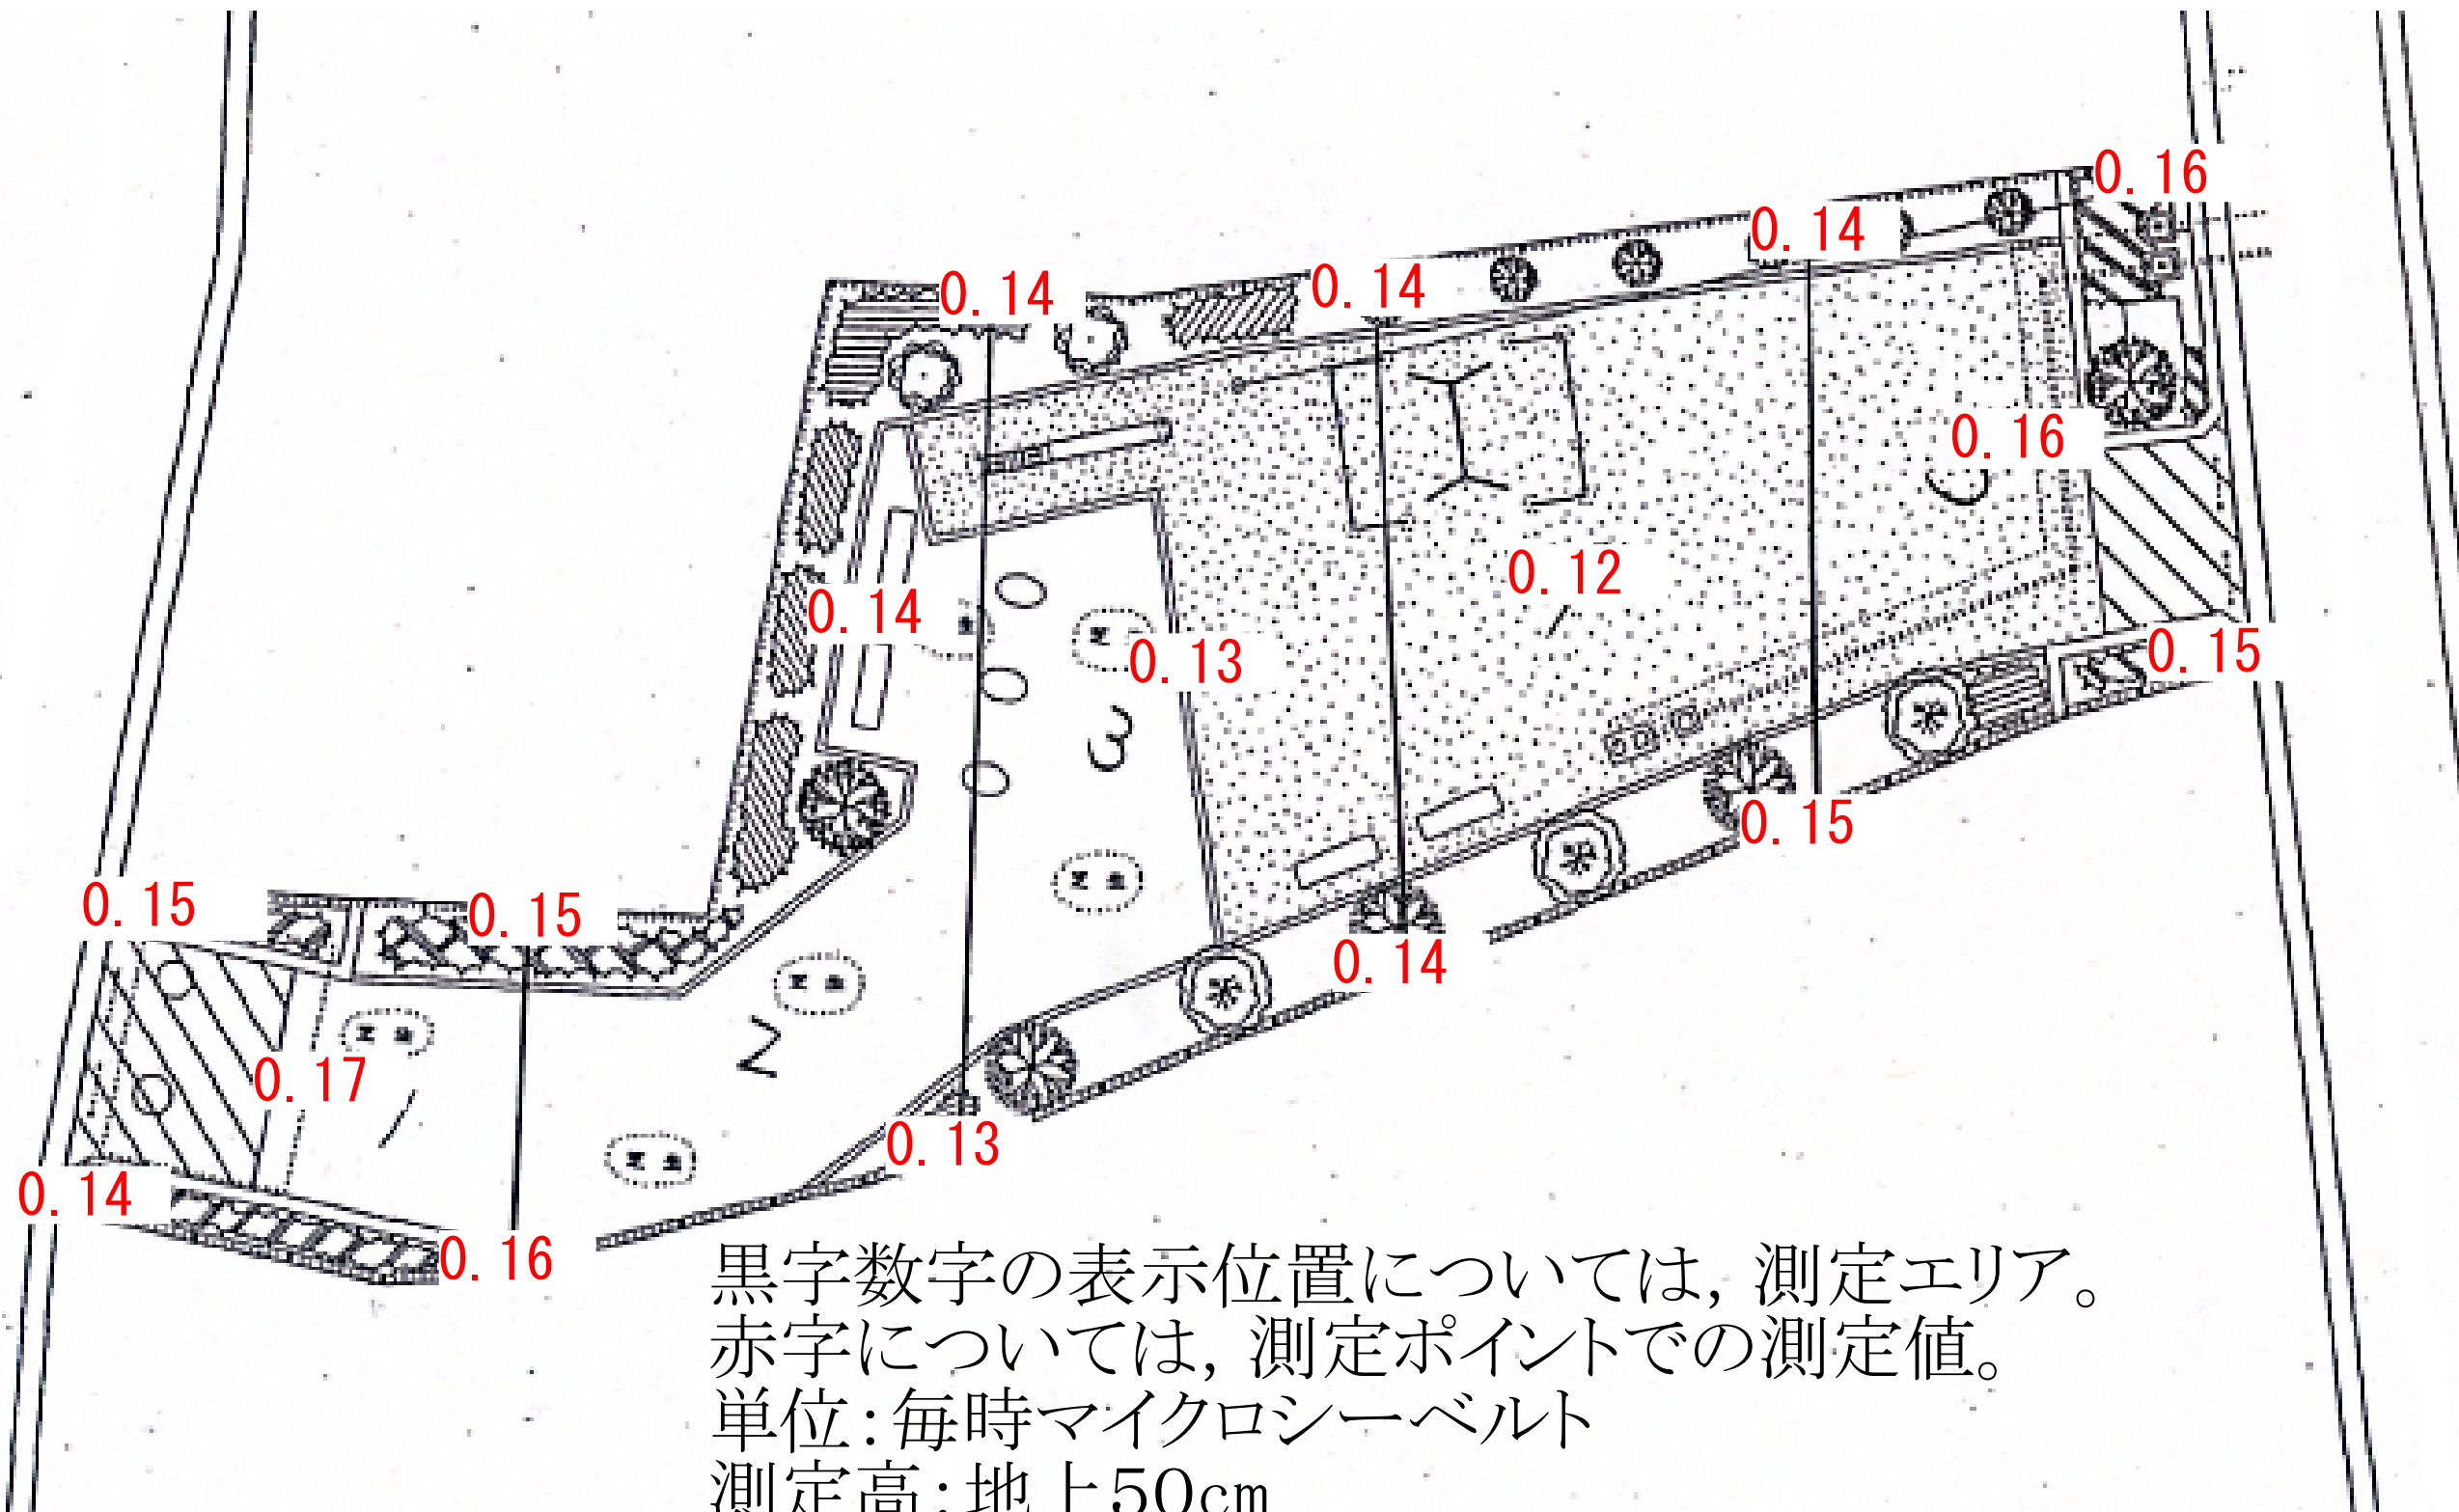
0. 16
0. 14
0. 14
0. 14
0. 16
0. 12
0. 14
0. 13
0. 15
0. 15
0. 14
0. 15
0. 15
1
2
3
0. 17
0. 13
0. 14
0. 16

黒字数字の表示位置については，測定エリア。
赤字については，測定ポイントでの測定値。
単位：毎時マイクロシーベルト
測定高：地上50cm